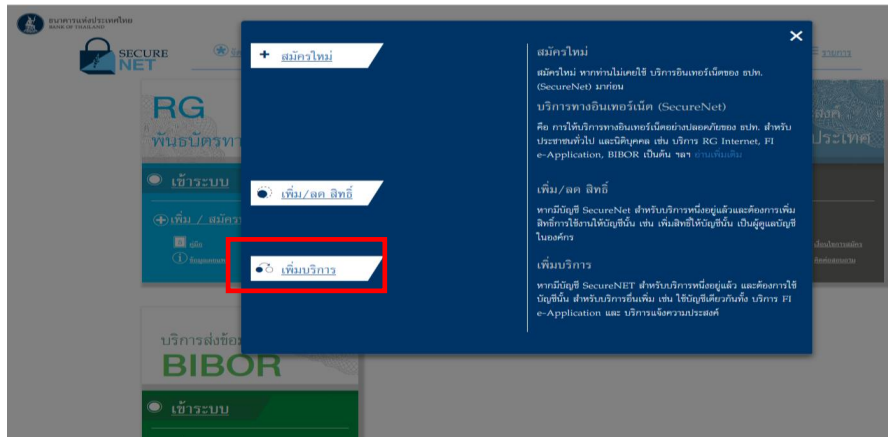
ธนาคารแห่งประเทศไทย
BANK OF THAILAND

SECURE NET

รายการ

RG
พันธบัตรทา

เข้าระบบ

เพิ่ม / สมัคร

ประเทศ

บริการส่งข้อม
BIBOR

เข้าระบบ

×

+ สมัครใหม่

เพิ่ม/ลด สิทธิ์

เพิ่มบริการ

สมัครใหม่

สมัครใหม่ หากท่านไม่เคยใช้ บริการอินเทอร์เน็ตของ ธปท. (SecureNet) มาก่อน

บริการทางอินเทอร์เน็ต (SecureNet)

คือ การให้บริการทางอินเทอร์เน็ตอย่างปลอดภัยของ ธปท. สำหรับประชาชนทั่วไป และนิติบุคคล เช่น บริการ RG Internet, FI e-Application, BIBOR เป็นต้น ฯลฯ อ่านเพิ่มเติม

เพิ่ม/ลด สิทธิ์

หากมีบัญชี SecureNet สำหรับบริการหนึ่งอยู่แล้วและต้องการเพิ่มสิทธิ์การใช้งานให้บัญชีนั้น เช่น เพิ่มสิทธิ์ให้บัญชีนั้น เป็นผู้ดูแลบัญชีในองค์กร

เพิ่มบริการ

หากมีบัญชี SecureNET สำหรับบริการหนึ่งอยู่แล้ว และต้องการใช้บัญชีนั้น สำหรับบริการอื่นเพิ่ม เช่น ใช้บัญชีเดียวกันทั้ง บริการ FI e-Application และ บริการแจ้งความประสงค์